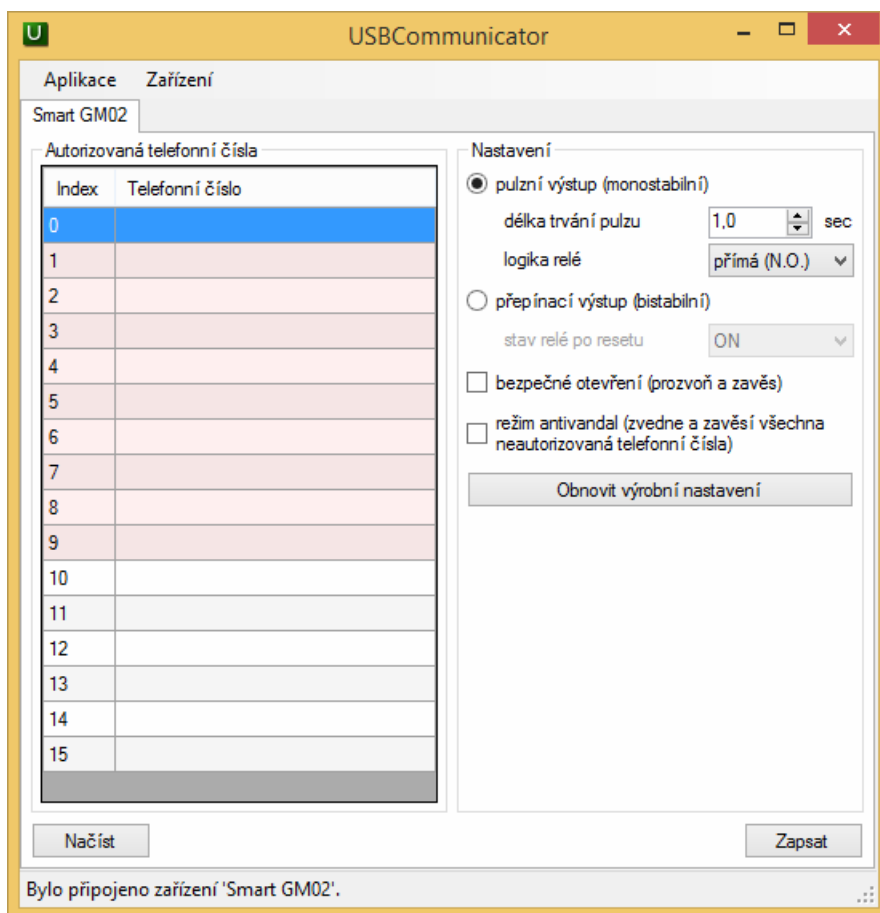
U USBCommunicator

Aplikace Zařízení

Smart GM02

Autorizovaná telefonní čísla

| Index | Telefonní číslo |
|---|---|
| 0 | |
| 1 | |
| 2 | |
| 3 | |
| 4 | |
| 5 | |
| 6 | |
| 7 | |
| 8 | |
| 9 | |
| 10 | |
| 11 | |
| 12 | |
| 13 | |
| 14 | |
| 15 | |

Nastavení

pulzní výstup (monostabilní)

délka trvání pulzu 1,0 sec

logika relé přímá (N.O.)

přepínací výstup (bistabilní)

stav relé po resetu ON

bezpečné otevření (prozvoň a zavěs)

režim antivandal (zvedne a zavěsí všechna neautorizovaná telefonní čísla)

Obnovit výrobní nastavení

Načíst

Zapsat

Bylo připojeno zařízení 'Smart GM02'.